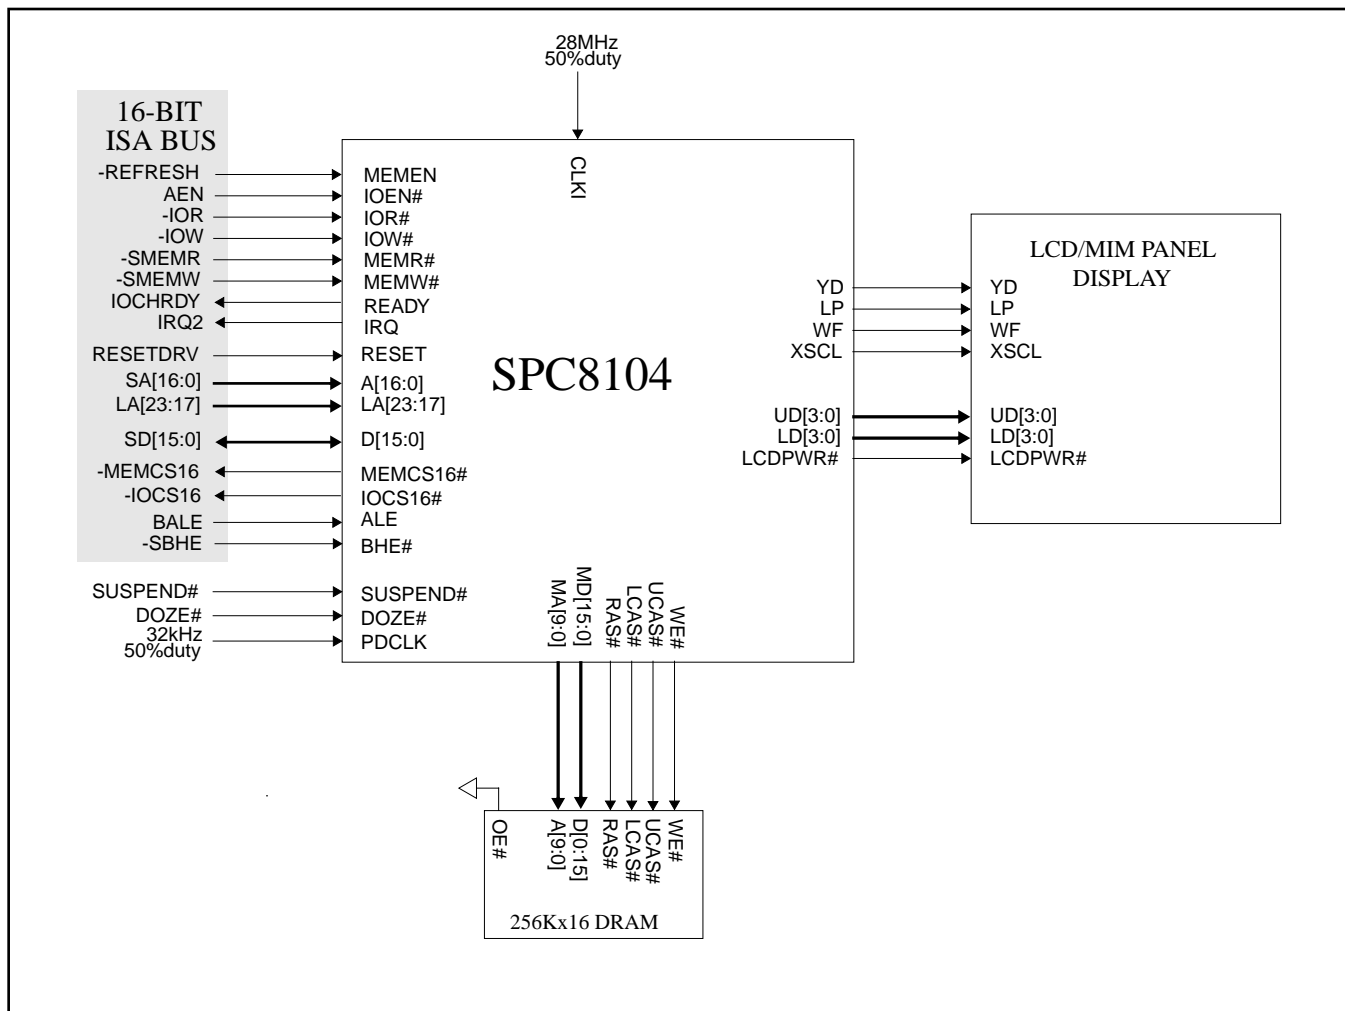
28MHz
50%duty

16-BIT
ISA BUS

-REFRESH
AEN
-IOR
-IOW
-SMEMR
-SMEMW
IOCHRDY
IRQ2
RESETDRV
SA[16:0]
LA[23:17]
SD[15:0]
-MEMCS16
-IOCS16
BALE
-SBHE

SUSPEND#
DOZE#
32kHz
50%duty

CLKI

MEMEN
IOEN#
IOR#
IOW#
MEMR#
MEMW#
READY
IRQ
RESET
A[16:0]
LA[23:17]
D[15:0]
MEMCS16#
IOCS16#
ALE
BHE#
SUSPEND#
DOZE#
PDCLK

SPC8104

MA[9:0]
MD[15:0]
RAS#
LCAS#
UCAS#
WE#

YD
LP
WF
XSCL
UD[3:0]
LD[3:0]
LCDPWR#

LCD/MIM PANEL
DISPLAY

YD
LP
WF
XSCL
UD[3:0]
LD[3:0]
LCDPWR#

OE#
A[9:0]
D[0:15]
RAS#
LCAS#
UCAS#
WE#

256Kx16 DRAM